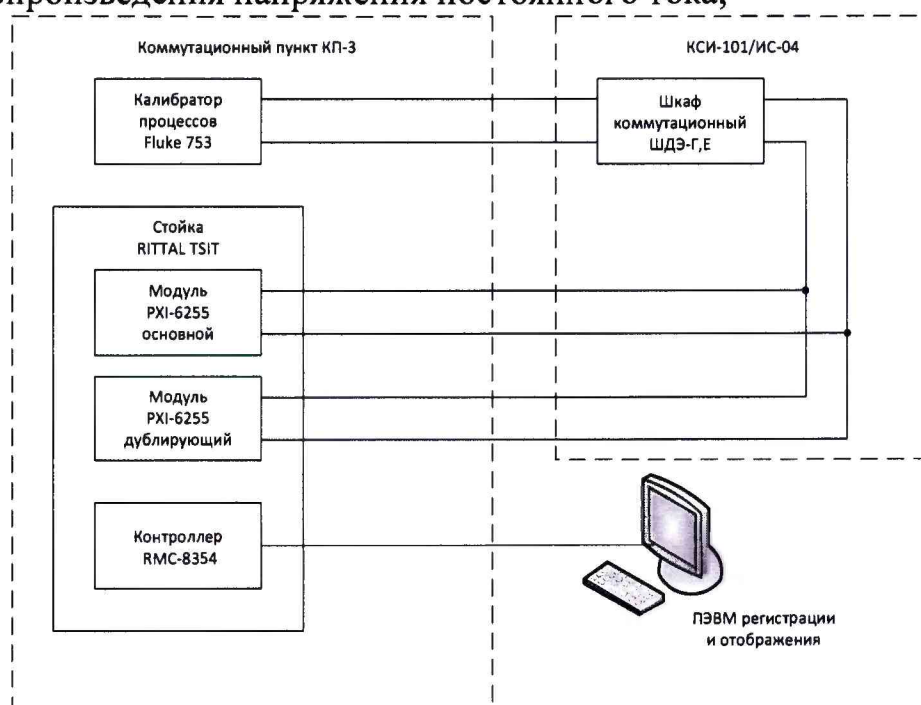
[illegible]роизведения напряжения постоянного тока,

Коммутационный пункт КП-3

КСИ-101/ИС-04

Калибратор процессов Fluke 753

Шкаф коммутационный ШДЭ-Г,Е

Стойка RITTAL TSIT

Модуль PXI-6255 основной

Модуль PXI-6255 дублирующий

Контроллер RMC-8354

ПЭВМ регистрации и отображения